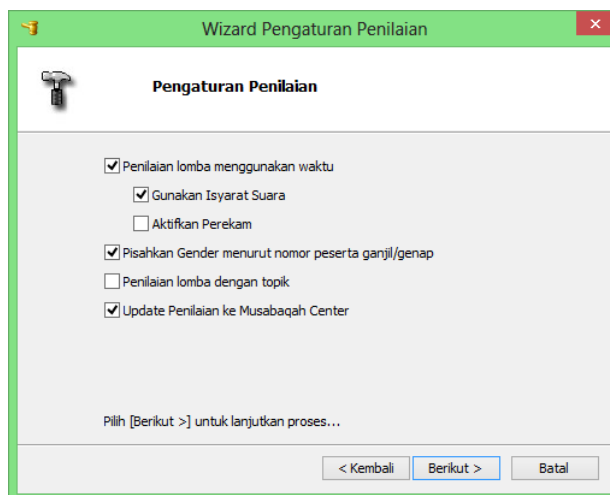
Wizard Pengaturan Penilaian

Pengaturan Penilaian

Penilaian lomba menggunakan waktu

Gunakan Isyarat Suara

Aktifkan Perekam

Pisahkan Gender menurut nomor peserta ganjil/genap

Penilaian lomba dengan topik

Update Penilaian ke Musabaqah Center

Pilih [Berikut >] untuk lanjutkan proses...

< Kembali

Berikut >

Batal